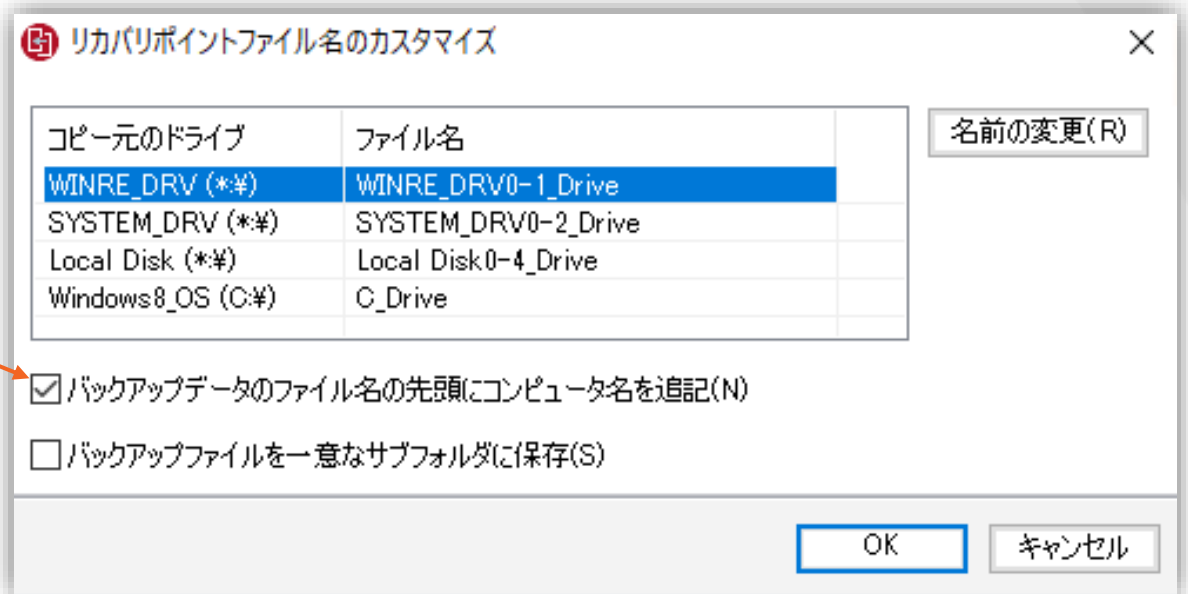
リカバリポイントファイル名のカスタマイズ

| コピー元のドライブ | ファイル名 |
|---|---|
| WINRE_DRV (*:¥) | WINRE_DRV0-1_Drive |
| SYSTEM_DRV (*:¥) | SYSTEM_DRV0-2_Drive |
| Local Disk (*:¥) | Local Disk0-4_Drive |
| Windows8_OS (C:¥) | C_Drive |

名前の変更(R)

☑ バックアップデータのファイル名の先頭にコンピュータ名を追記(N)

☐ バックアップファイルを一意なサブフォルダに保存(S)

OK

キャンセル